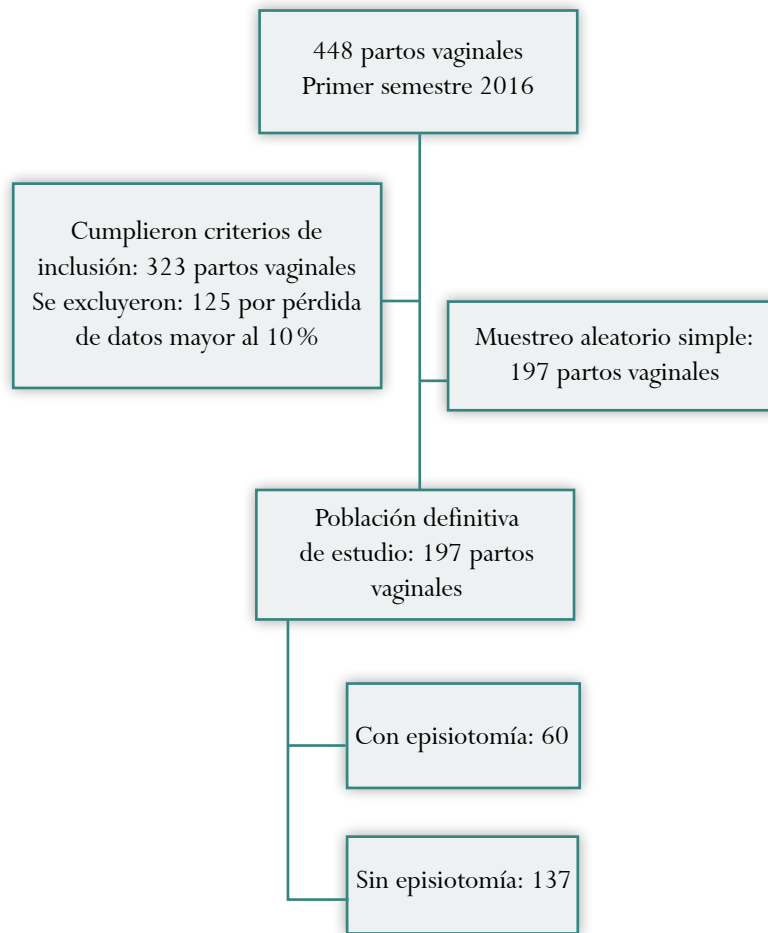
448 partos vaginales
Primer semestre 2016

Cumplieron criterios de inclusión: 323 partos vaginales
Se excluyeron: 125 por pérdida de datos mayor al 10 %

Muestreo aleatorio simple: 197 partos vaginales

Población definitiva de estudio: 197 partos vaginales

Con episiotomía: 60

Sin episiotomía: 137